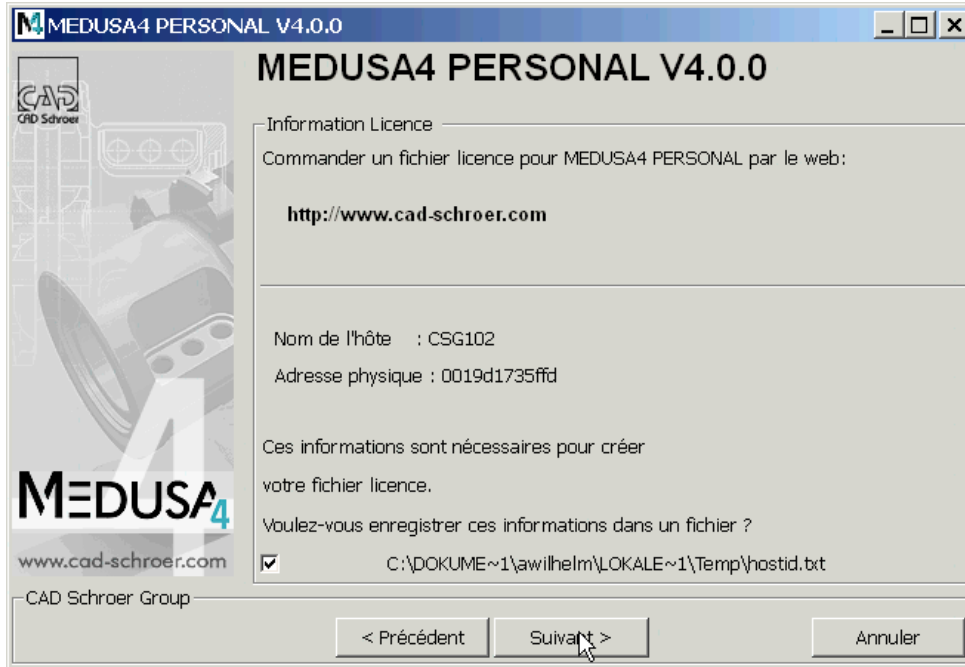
MEDUSA4 PERSONAL V4.0.0

CAD
CAD Schroer

MEDUSA4 PERSONAL V4.0.0

Information Licence

Commander un fichier licence pour MEDUSA4 PERSONAL par le web:

http://www.cad-schroer.com

Nom de l'hôte : CSG102

Adresse physique : 0019d1735ffd

Ces informations sont nécessaires pour créer

votre fichier licence.

Voulez-vous enregistrer ces informations dans un fichier ?

C:\DOKUME~1\awilhelm\LOKALE~1\Temp\hostid.txt

MEDUSA4

www.cad-schroer.com

CAD Schroer Group

< Précédent

Suivant >

Annuler